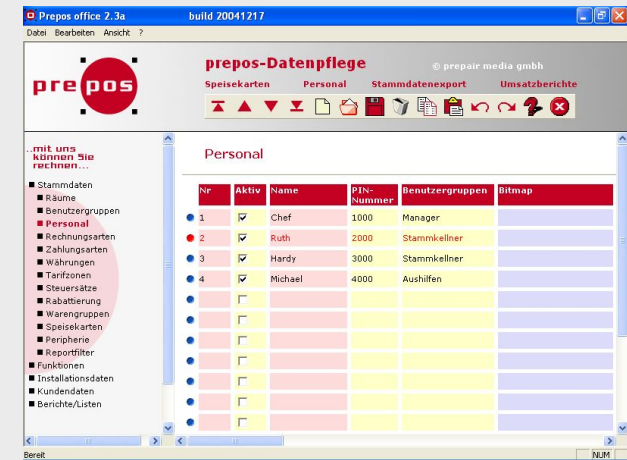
Prepos office 2.3a build 20041217

Datei Bearbeiten Ansicht ?

prepos

prepos-Datenpflege

© prepair media gmbh

Speisekarten Personal Stammdatenexport Umsatzberichte

..mit uns können Sie rechnen...

Stammdaten
Räume
Benutzergruppen
Personal
Rechnungsarten
Zahlungsarten
Währungen
Tarifzonen
Steuersätze
Rabattierung
Warengruppen
Speisekarten
Peripherie
Reportfilter
Funktionen
Installationsdaten
Kundendaten
Berichte/Listen

Personal

| Nr | Aktiv | Name | PIN-Nummer | Benutzergruppen | Bitmap |
|---|---|---|---|---|---|
| 1 | ☑ | Chef | 1000 | Manager | |
| 2 | ☑ | Ruth | 2000 | Stammkellner | |
| 3 | ☑ | Hardy | 3000 | Stammkellner | |
| 4 | ☑ | Michael | 4000 | Aushilfen | |
| | ☐ | | | | |
| | ☐ | | | | |
| | ☐ | | | | |
| | ☐ | | | | |
| | ☐ | | | | |
| | ☐ | | | | |
| | ☐ | | | | |

Bereit NUM